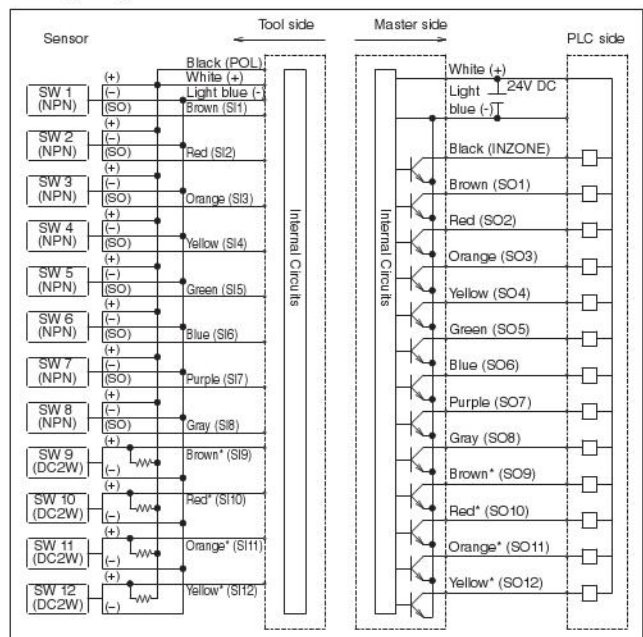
Sensor

Tool side

Master side

PLC side

Black (POL)

White (+)

Light blue (-)

SW 1 (NPN)
(+)
(−)
(SO)
Brown (SI1)

SW 2 (NPN)
(+)
(−)
(SO)
Red (SI2)

SW 3 (NPN)
(+)
(−)
(SO)
Orange (SI3)

SW 4 (NPN)
(+)
(−)
(SO)
Yellow (SI4)

SW 5 (NPN)
(+)
(−)
(SO)
Green (SI5)

SW 6 (NPN)
(+)
(−)
(SO)
Blue (SI6)

SW 7 (NPN)
(+)
(−)
(SO)
Purple (SI7)

SW 8 (NPN)
(+)
(−)
(SO)
Gray (SI8)

SW 9 (DC2W)
(+)
(−)
Brown* (SI9)

SW 10 (DC2W)
(+)
(−)
Red* (SI10)

SW 11 (DC2W)
(+)
(−)
Orange* (SI11)

SW 12 (DC2W)
(+)
(−)
Yellow* (SI12)

Internal Circuits

Internal Circuits

White (+)

Light blue (-)

24V DC

Black (INZONE)

Brown (SO1)

Red (SO2)

Orange (SO3)

Yellow (SO4)

Green (SO5)

Blue (SO6)

Purple (SO7)

Gray (SO8)

Brown* (SO9)

Red* (SO10)

Orange* (SO11)

Yellow* (SO12)